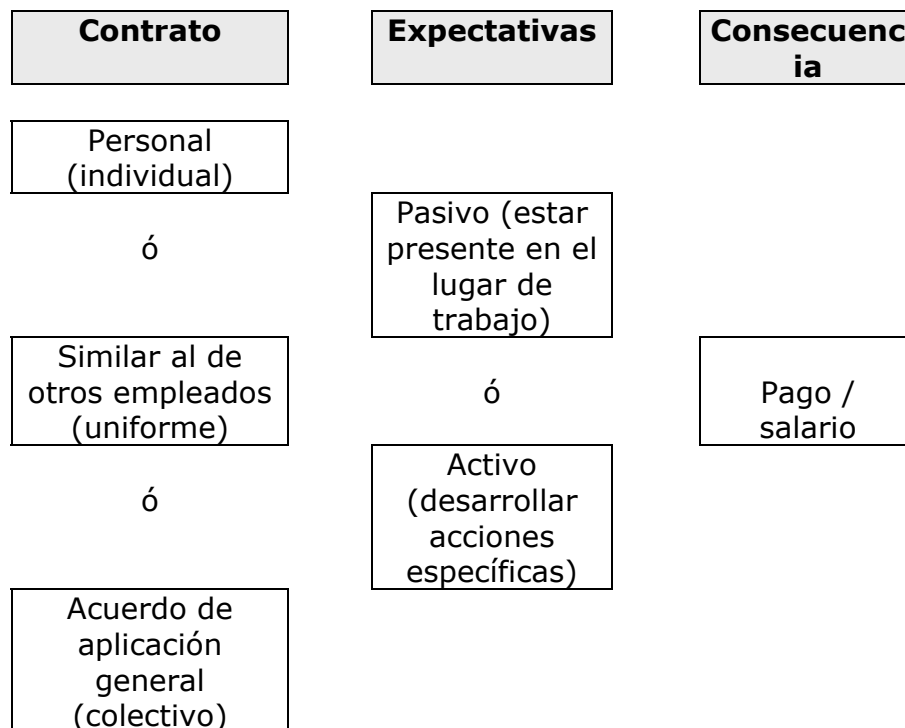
Contrato

Expectativas

Consecuencia

Personal (individual)

ó

Similar al de otros empleados (uniforme)

ó

Acuerdo de aplicación general (colectivo)

Pasivo (estar presente en el lugar de trabajo)

ó

Activo (desarrollar acciones específicas)

Pago / salario